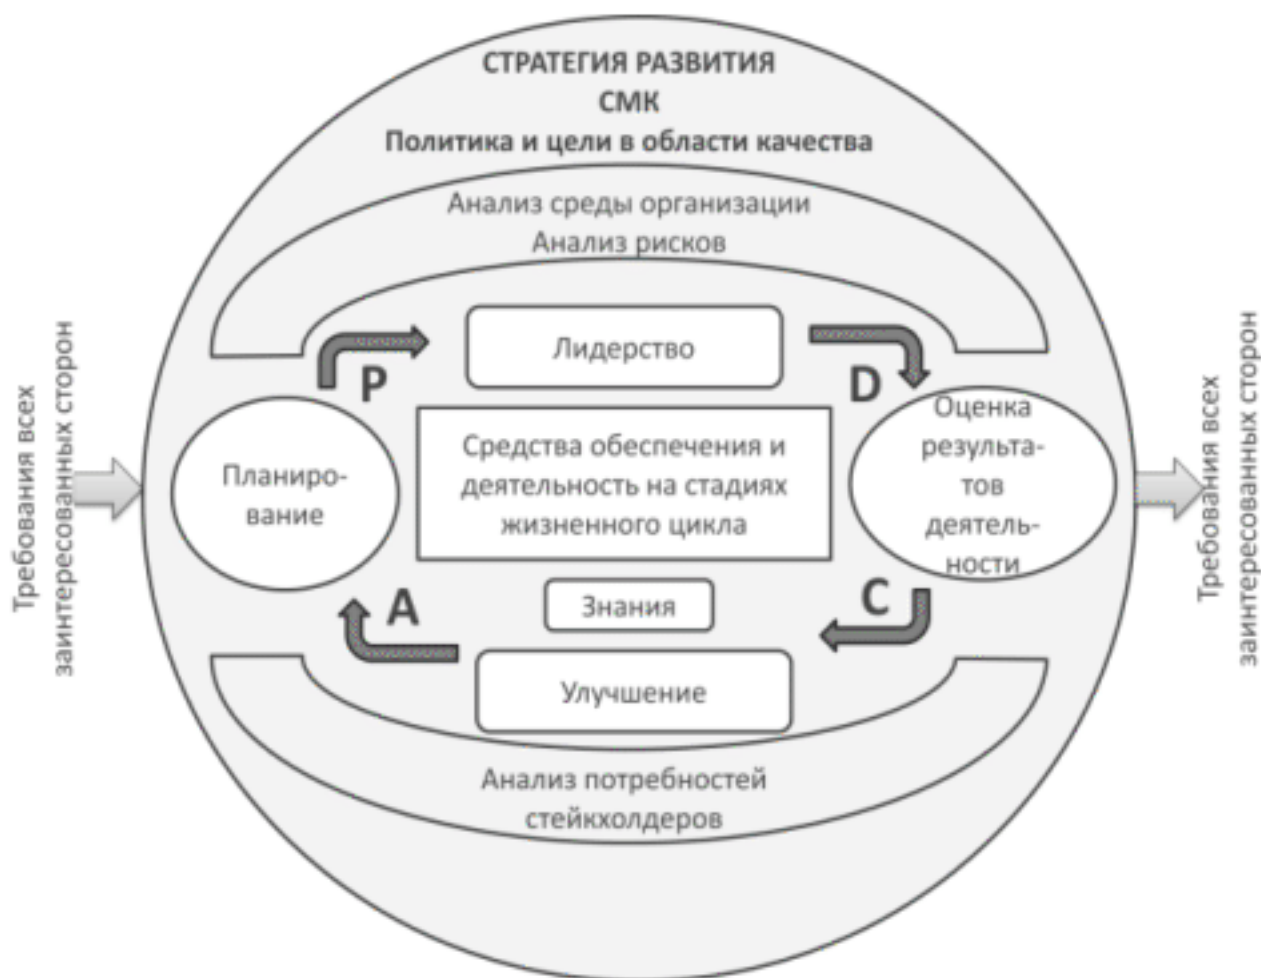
СТРАТЕГИЯ РАЗВИТИЯ
СМК
Политика и цели в области качества

Анализ среды организации
Анализ рисков

Требования всех заинтересованных сторон

P

Лидерство

D

Планирование

Средства обеспечения и деятельность на стадиях жизненного цикла

Оценка результатов деятельности

A

Знания

C

Улучшение

Анализ потребностей стейкхолдеров

Требования всех заинтересованных сторон